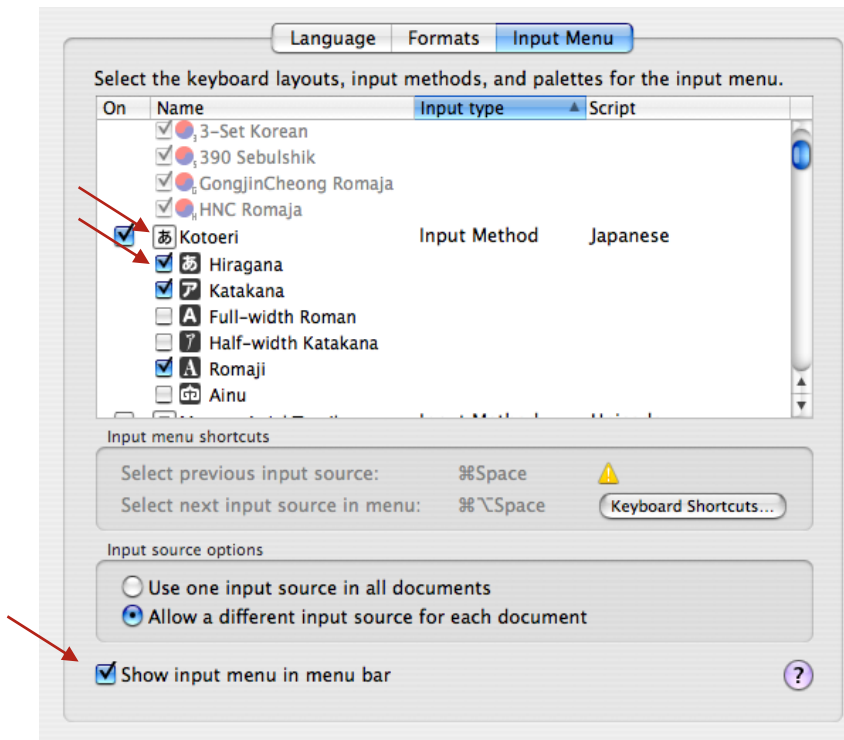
Language Formats Input Menu

Select the keyboard layouts, input methods, and palettes for the input menu.

| On | Name | Input type | Script |
|---|---|---|---|
| | 3-Set Korean | | |
| | 390 Sebulshik | | |
| | GongjinCheong Romaja | | |
| | HNC Romaja | | |
| | Kotoeri | Input Method | Japanese |
| | Hiragana | | |
| | Katakana | | |
| | Full-width Roman | | |
| | Half-width Katakana | | |
| | Romaji | | |
| | Ainu | | |
| | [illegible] | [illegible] | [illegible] |

Input menu shortcuts

Select previous input source: ⌘Space

Select next input source in menu: ⌘⌥Space

Keyboard Shortcuts...

Input source options

Use one input source in all documents

Allow a different input source for each document

Show input menu in menu bar

?